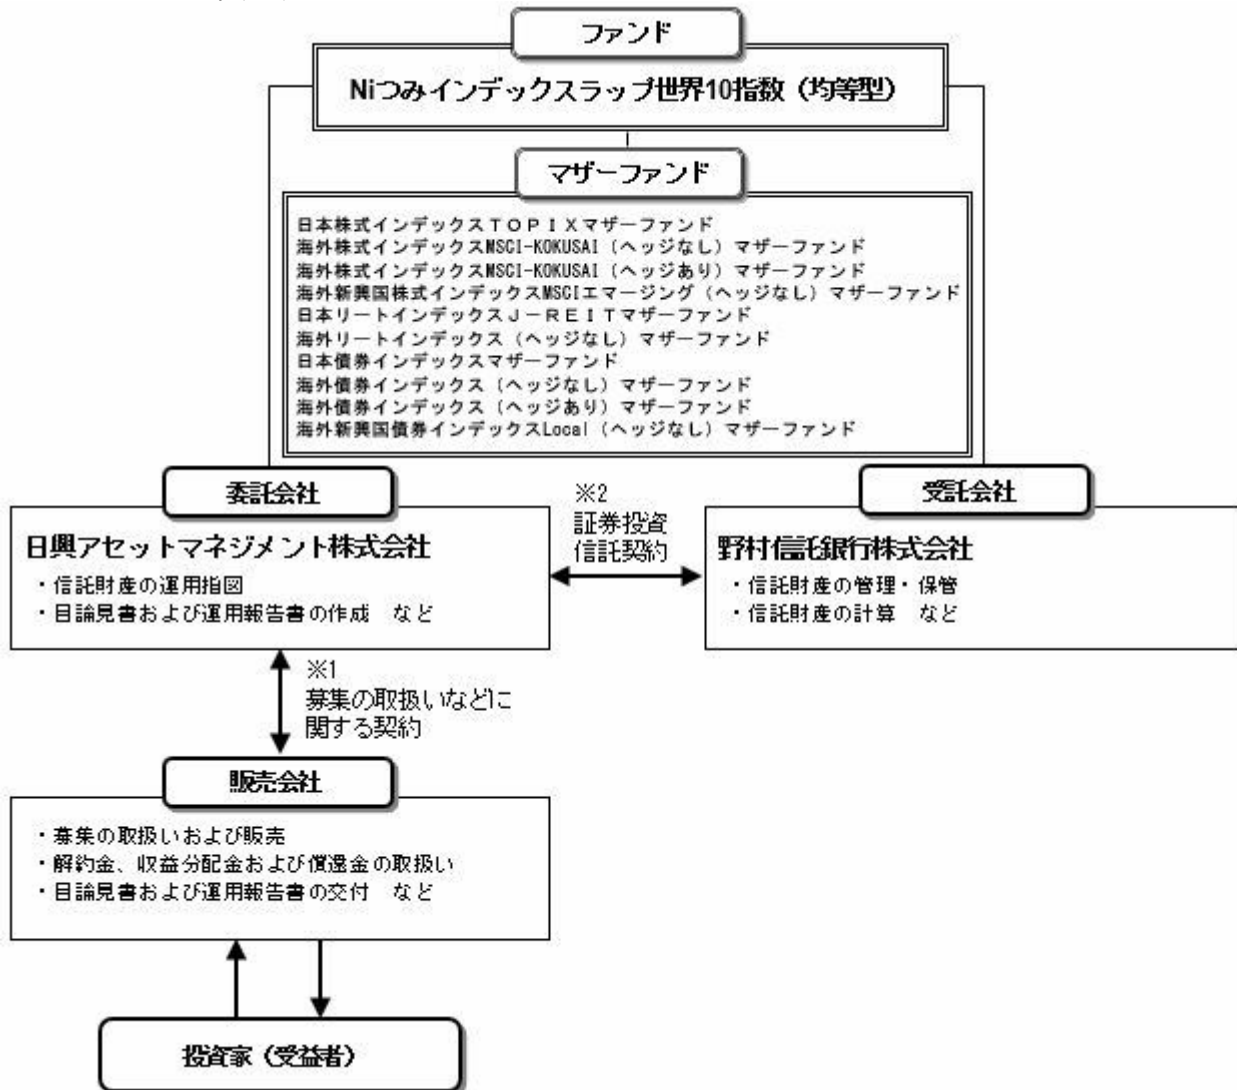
ファンド

Niつみインデックスラップ世界10指数（均等型）

マザーファンド

日本株式インデックスＴＯＰＩＸマザーファンド
海外株式インデックスMSCI-KOKUSAI（ヘッジなし）マザーファンド
海外株式インデックスMSCI-KOKUSAI（ヘッジあり）マザーファンド
海外新興国株式インデックスMSCIエマージング（ヘッジなし）マザーファンド
日本リートインデックスＪ－ＲＥＩＴマザーファンド
海外リートインデックス（ヘッジなし）マザーファンド
日本債券インデックスマザーファンド
海外債券インデックス（ヘッジなし）マザーファンド
海外債券インデックス（ヘッジあり）マザーファンド
海外新興国債券インデックスLocal（ヘッジなし）マザーファンド

委託会社

日興アセットマネジメント株式会社
・信託財産の運用指図
・目論見書および運用報告書の作成　など

※2
証券投資信託契約

受託会社

野村信託銀行株式会社
・信託財産の管理・保管
・信託財産の計算　など

※1
募集の取扱いなどに関する契約

販売会社

・募集の取扱いおよび販売
・解約金、収益分配金および償還金の取扱い
・目論見書および運用報告書の交付　など

投資家（受益者）